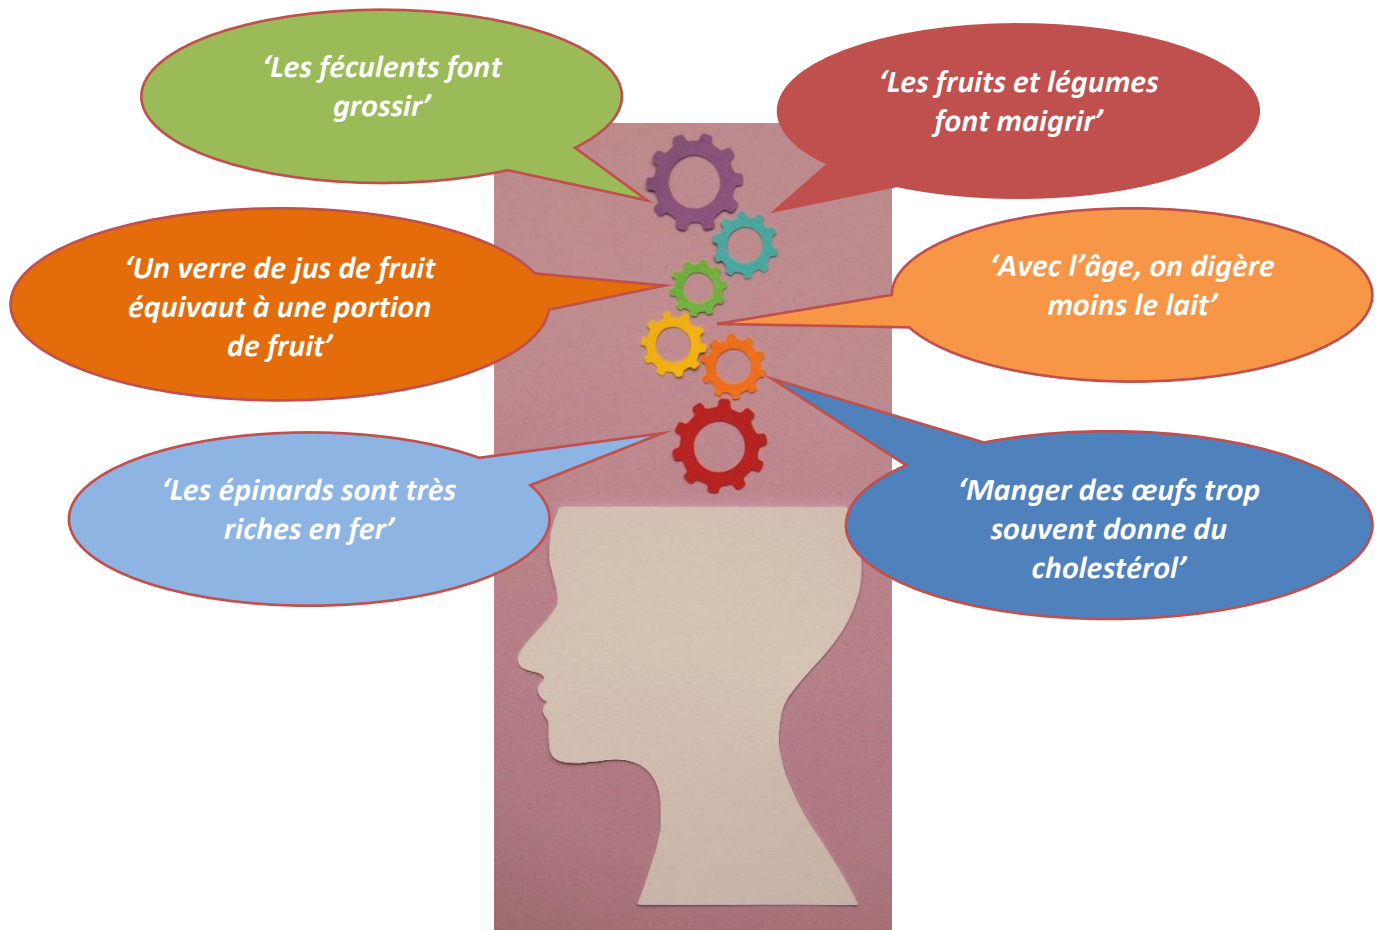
‘Les féculents font grossir’

‘Les fruits et légumes font maigrir’

‘Un verre de jus de fruit équivaut à une portion de fruit’

‘Avec l’âge, on digère moins le lait’

‘Les épinards sont très riches en fer’

‘Manger des œufs trop souvent donne du cholestérol’